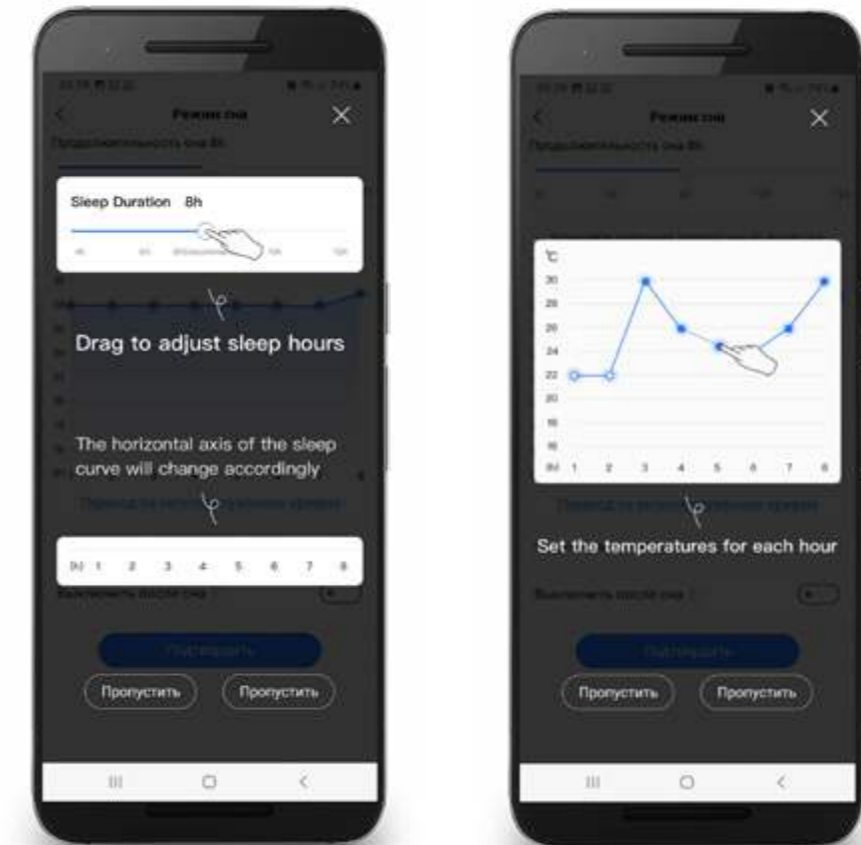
Режим сна

Продолжительность сна 8h

Sleep Duration 8h

Drag to adjust sleep hours

The horizontal axis of the sleep curve will change accordingly

(h) 1 2 3 4 5 6 7 8

Пропустить Пропустить

Режим сна

Продолжительность сна 8h

℃
30
28
26
24
22
20
18
16
(h) 1 2 3 4 5 6 7 8

Set the temperatures for each hour

Пропустить Пропустить